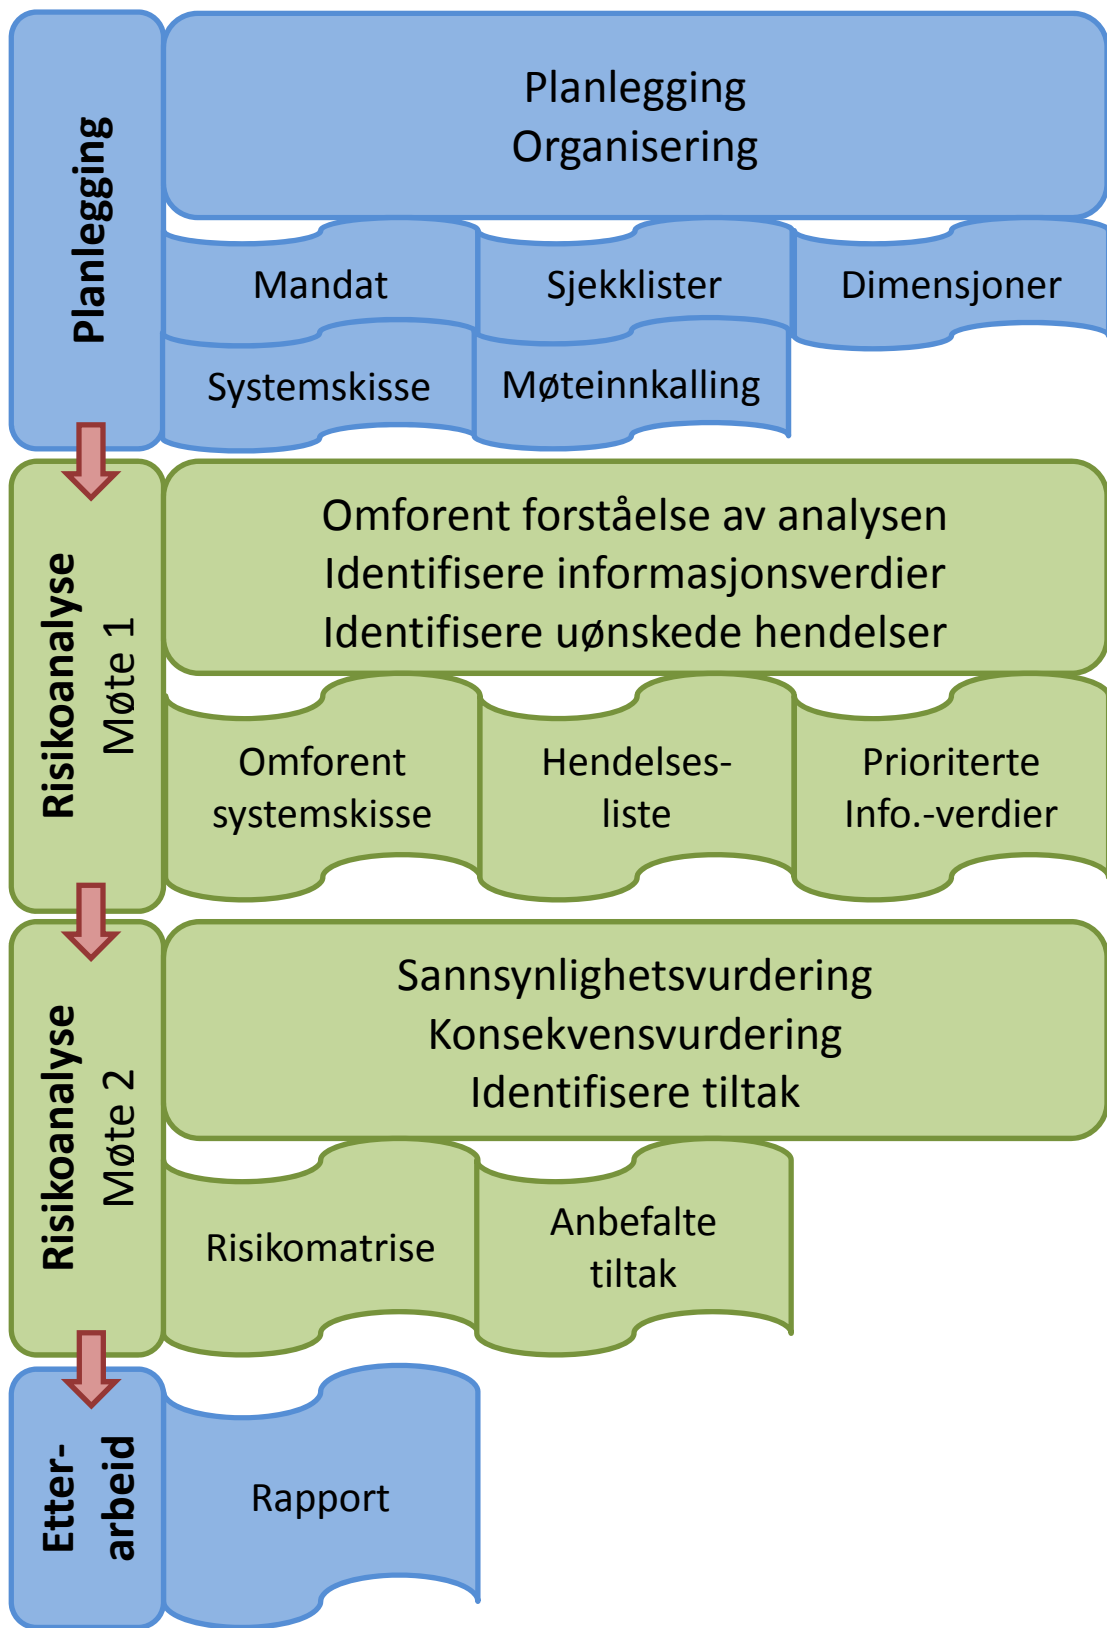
Planlegging

Planlegging
Organisering

Mandat

Sjekklister

Dimensjoner

Systemskisse

Møteinnkalling

Risikoanalyse
Møte 1

Omforent forståelse av analysen
Identifisere informasjonsverdier
Identifisere uønskede hendelser

Omforent systemskisse

Hendelses-liste

Prioriterte Info.-verdier

Risikoanalyse
Møte 2

Sannsynlighetsvurdering
Konsekvensvurdering
Identifisere tiltak

Risikomatrise

Anbefalte tiltak

Etter-arbeid

Rapport